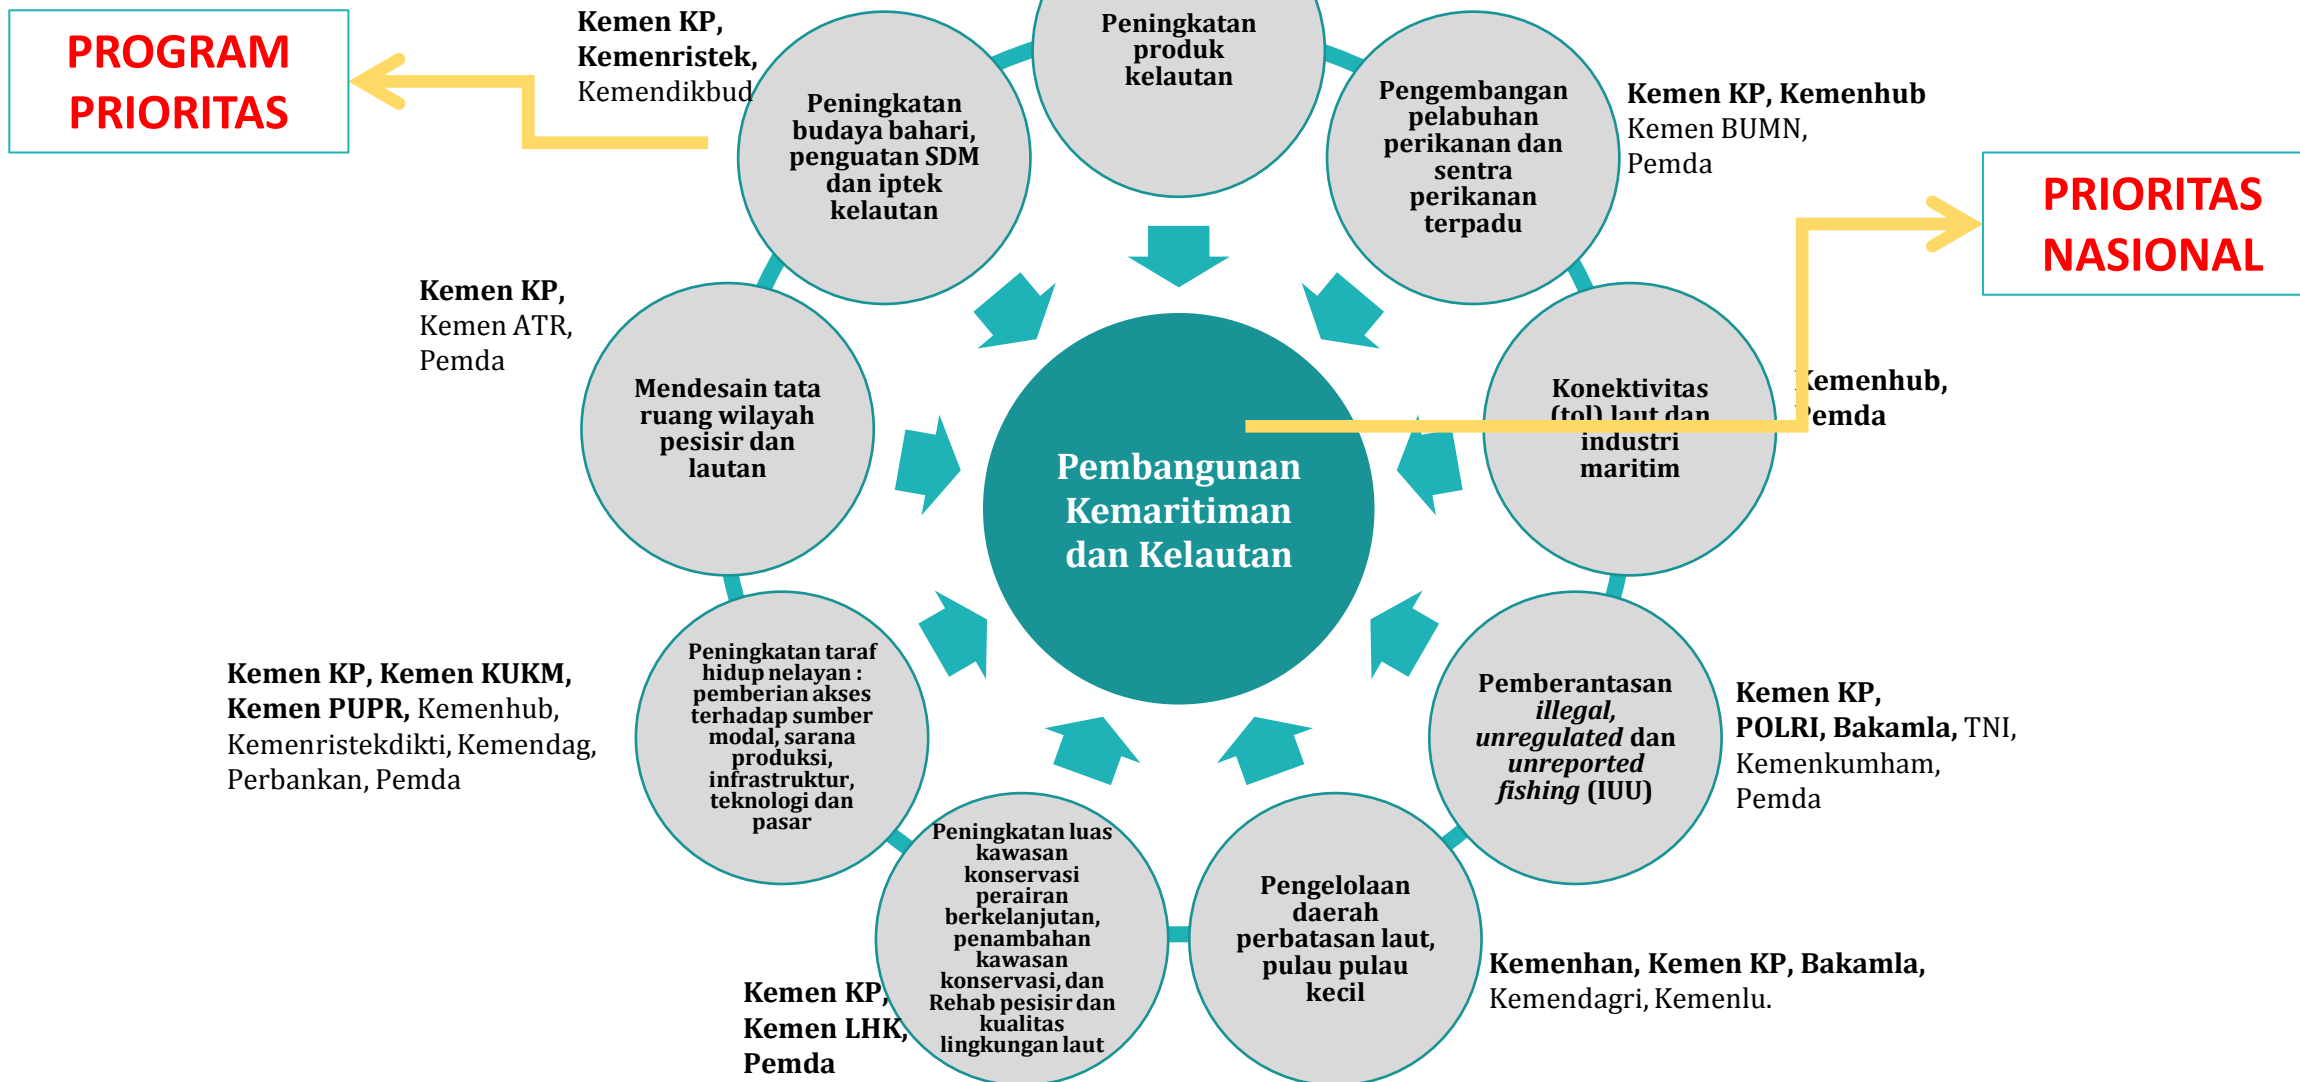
PROGRAM PRIORITAS

Kemen KP, Kemenristek, Kemendikbud

Peningkatan budaya bahari, penguatan SDM dan iptek kelautan

Peningkatan produk kelautan

Pengembangan pelabuhan perikanan dan sentra perikanan terpadu

Kemen KP, Kemenhub Kemen BUMN, Pemda

PRIORITAS NASIONAL

Kemen KP, Kemen ATR, Pemda

Mendesain tata ruang wilayah pesisir dan lautan

Pembangunan Kemaritiman dan Kelautan

Konektivitas (tol) laut dan industri maritim

Kemenhub, Pemda

Kemen KP, Kemen KUKM, Kemen PUPR, Kemenhub, Kemenristekdikti, Kemendag, Perbankan, Pemda

Peningkatan taraf hidup nelayan : pemberian akses terhadap sumber modal, sarana produksi, infrastruktur, teknologi dan pasar

Pemberantasan *illegal, unregulated* dan *unreported fishing* (IUU)

Kemen KP, POLRI, Bakamla, TNI, Kemenkumham, Pemda

Peningkatan luas kawasan konservasi perairan berkelanjutan, penambahan kawasan konservasi, dan Rehab pesisir dan kualitas lingkungan laut

Pengelolaan daerah perbatasan laut, pulau pulau kecil

Kemenhan, Kemen KP, Bakamla, Kemendagri, Kemenlu.

Kemen KP, Kemen LHK, Pemda